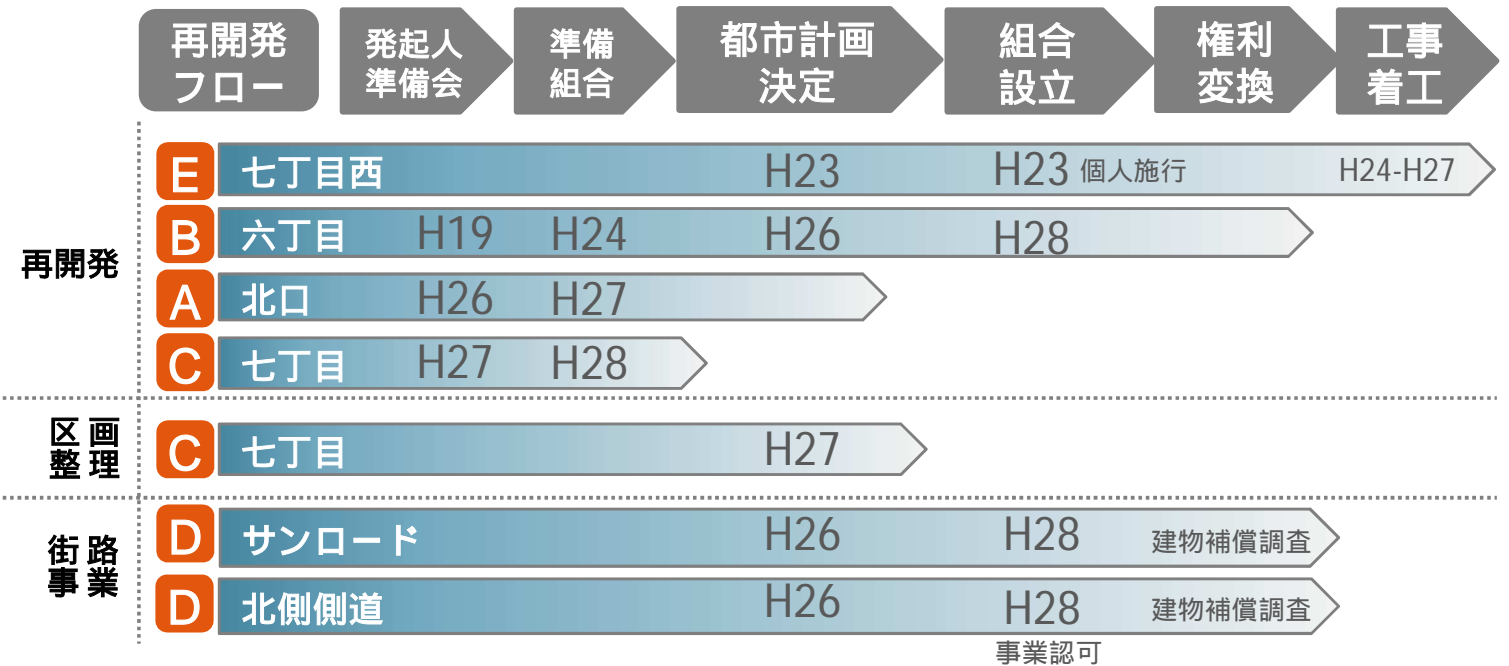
| 再開発フロー | 発起人準備会 | 準備組合 | 都市計画決定 | 組合設立 | 権利変換 | 工事着工 |
|---|---|---|---|---|---|---|

再開発

E 七丁目西 H23 H23 個人施行 H24-H27

B 六丁目 H19 H24 H26 H28

A 北口 H26 H27

C 七丁目 H27 H28

区画整理

C 七丁目 H27

街路事業

D サンロード H26 H28 建物補償調査

D 北側側道 H26 H28 建物補償調査

事業認可